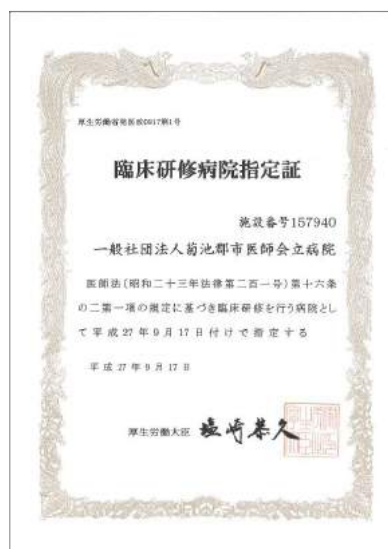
厚生労働省発医政0917第1号

臨床研修病院指定証

施設番号157940

一般社団法人菊池郡市医師会立病院

医師法（昭和二十三年法律第二百一号）第十六条の二第一項の規定に基づき臨床研修を行う病院として平成27年9月17日付けで指定する

平成27年9月17日

厚生労働大臣 塩崎恭久